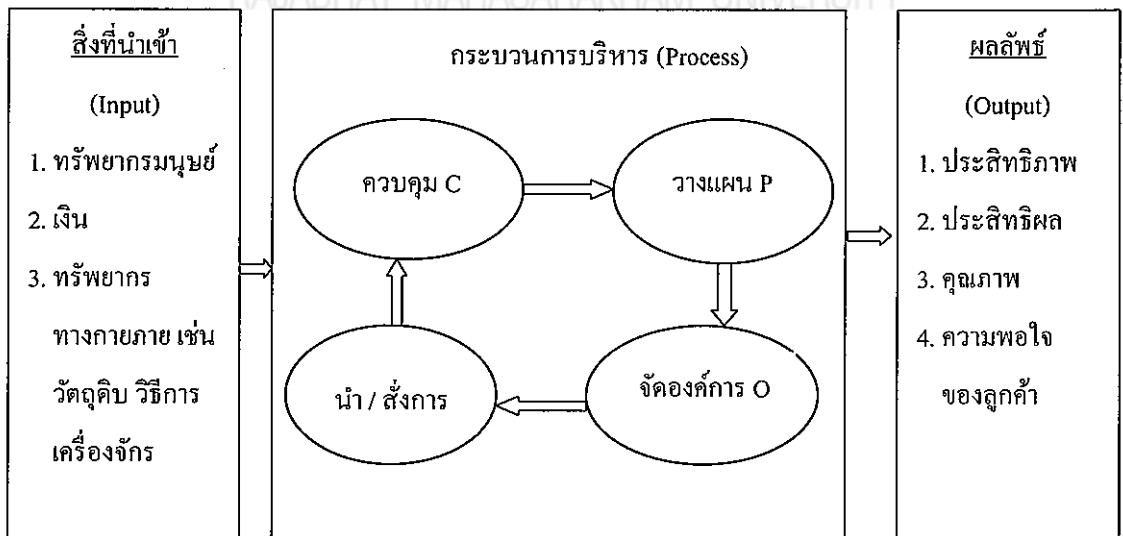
สิ่งที่นำเข้า

(Input)

1. ทรัพยากรมนุษย์

2. เงิน

3. ทรัพยากรทางกายภาย เช่น วัตถุดิบ วิธีการ เครื่องจักร

กระบวนการบริหาร (Process)

ควบคุม C

วางแผน P

จัดองค์การ O

นำ / สั่งการ

ผลลัพธ์

(Output)

1. ประสิทธิภาพ

2. ประสิทธิผล

3. คุณภาพ

4. ความพอใจของลูกค้า